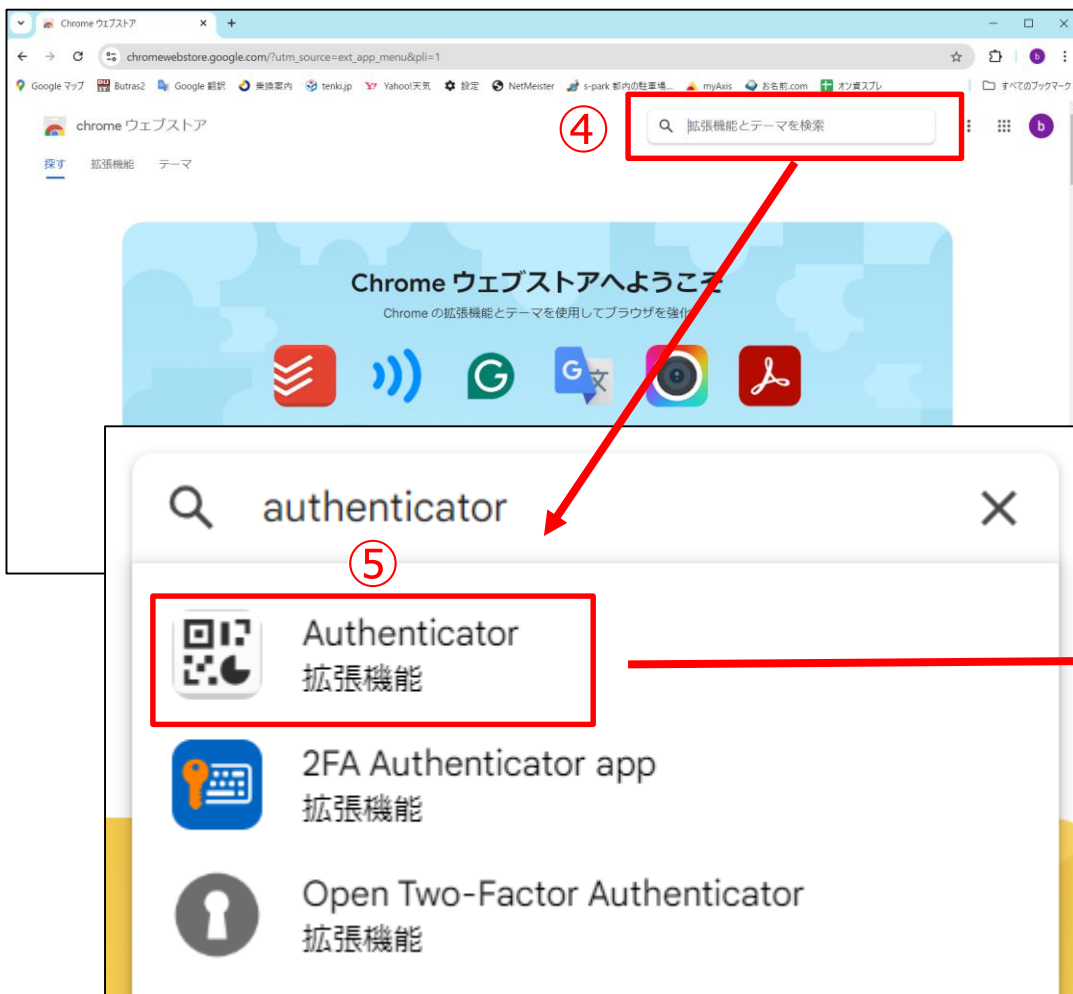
Chrome ウェブストア ×
+
chromewebstore.google.com/?utm_source=ext_app_menu&pli=1
Google マップ Butras2 Google 翻訳 乗換案内 tenki.jp Yahoo!天気 設定 NetMeister s-park 都内の駐車場... myAxis お名前.com オン資スプレ すべてのブックマーク
chrome ウェブストア
④
拡張機能とテーマを検索
b
探す 拡張機能 テーマ
Chrome ウェブストアへようこそ
Chrome の拡張機能とテーマを使用してブラウザを強化
authenticator
⑤
Authenticator
拡張機能
2FA Authenticator app
拡張機能
Open Two-Factor Authenticator
拡張機能